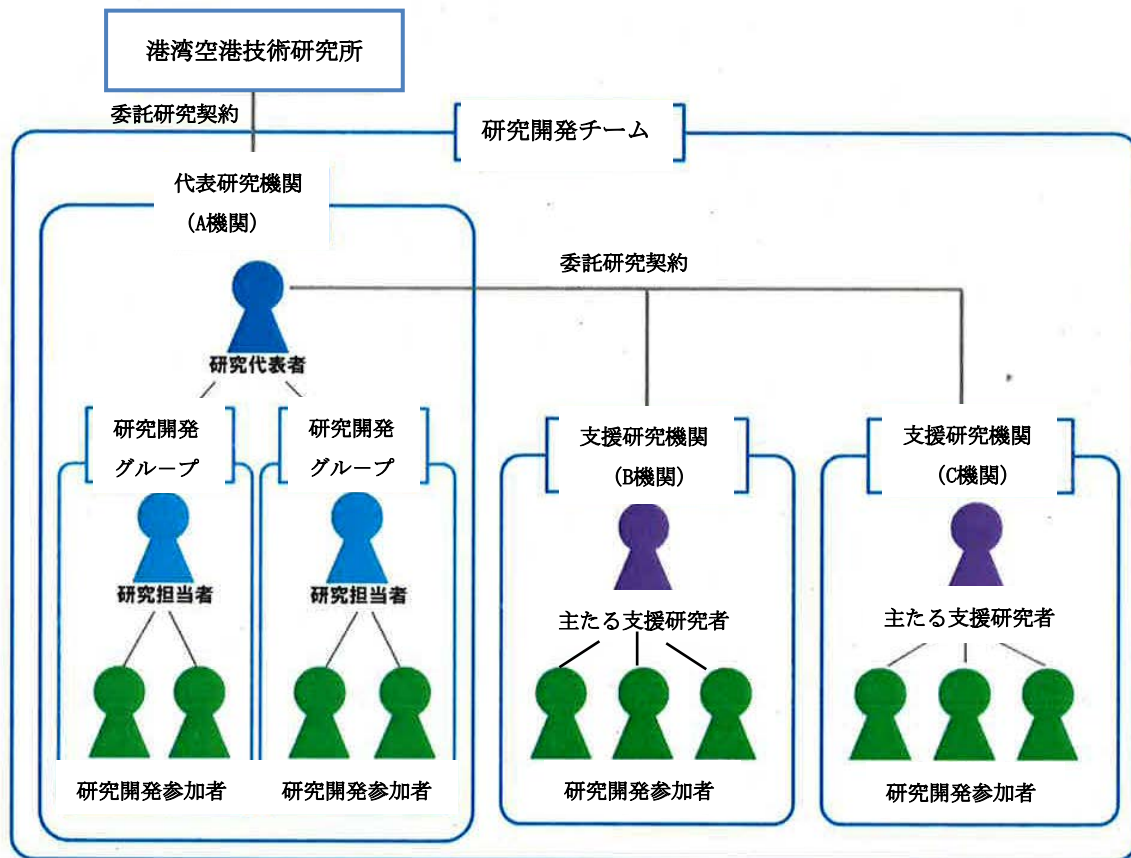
港湾空港技術研究所

委託研究契約

研究開発チーム

代表研究機関
（A機関）

委託研究契約

研究代表者

研究開発
グループ

研究開発
グループ

支援研究機関
（B機関）

支援研究機関
（C機関）

研究担当者

研究担当者

主たる支援研究者

主たる支援研究者

研究開発参加者

研究開発参加者

研究開発参加者

研究開発参加者